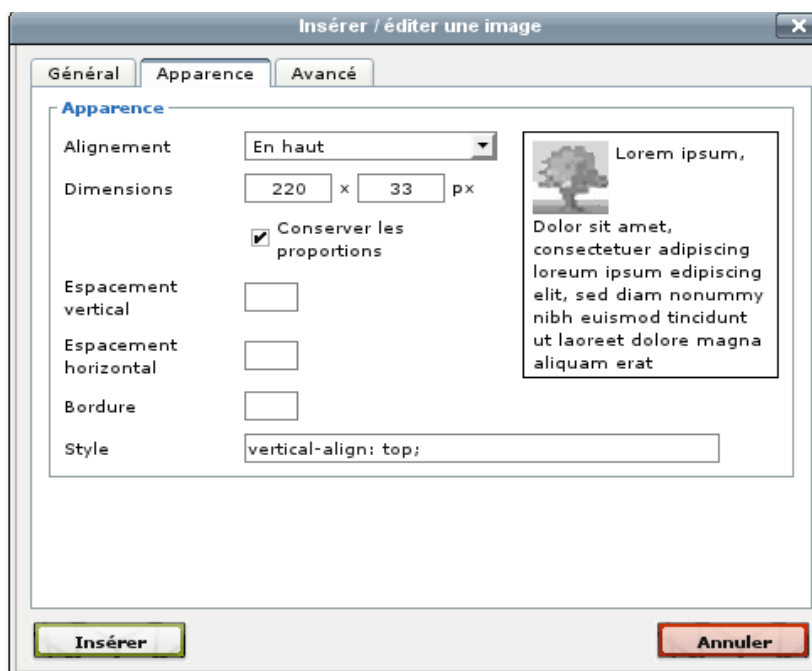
Insérer / éditer une image

Général | Apparence | Avancé

Apparence

Alignement | En haut

Dimensions | 220 x 33 px

Conserver les proportions

Espacement vertical

Espacement horizontal

Bordure

Style | vertical-align: top;

Lorem ipsum, Dolor sit amet, consectetuer adipiscing loreum ipsum edipiscing elit, sed diam nonummy nibh euismod tincidunt ut laoreet dolore magna aliquam erat

Insérer

Annuler